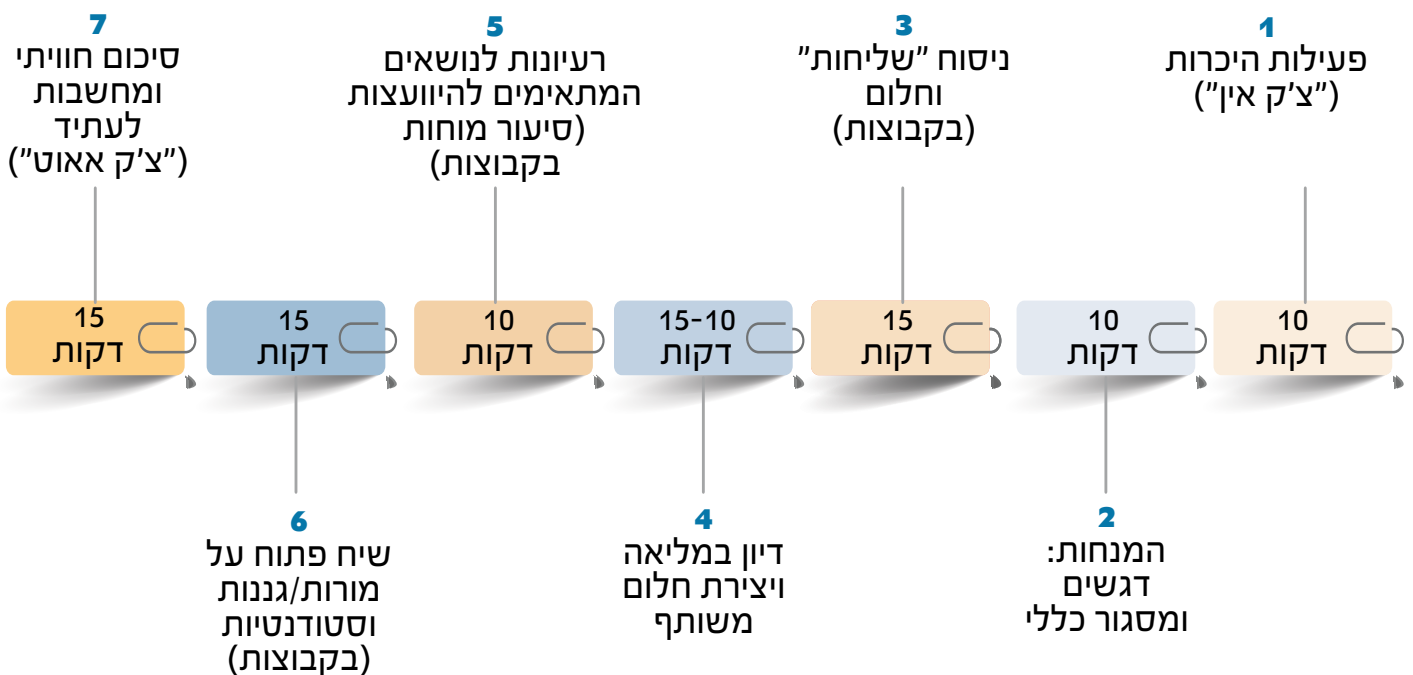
1
פעילות היכרות
("צ'ק אין")

10
דקות

2
המנחות:
דגשים
ומסגור כללי

10
דקות

3
ניסוח "שליחות"
וחלום
(בקבוצות)

15
דקות

4
דיון במליאה
ויצירת חלום
משותף

10-15
דקות

5
רעיונות לנושאים
המתאימים להיוועצות
(סיעור מוחות
בקבוצות)

10
דקות

6
שיח פתוח על
מורות/גננות
וסטודנטיות
(בקבוצות)

15
דקות

7
סיכום חוויתי
ומחשבות
לעתיד
("צ'ק אאוט")

15
דקות